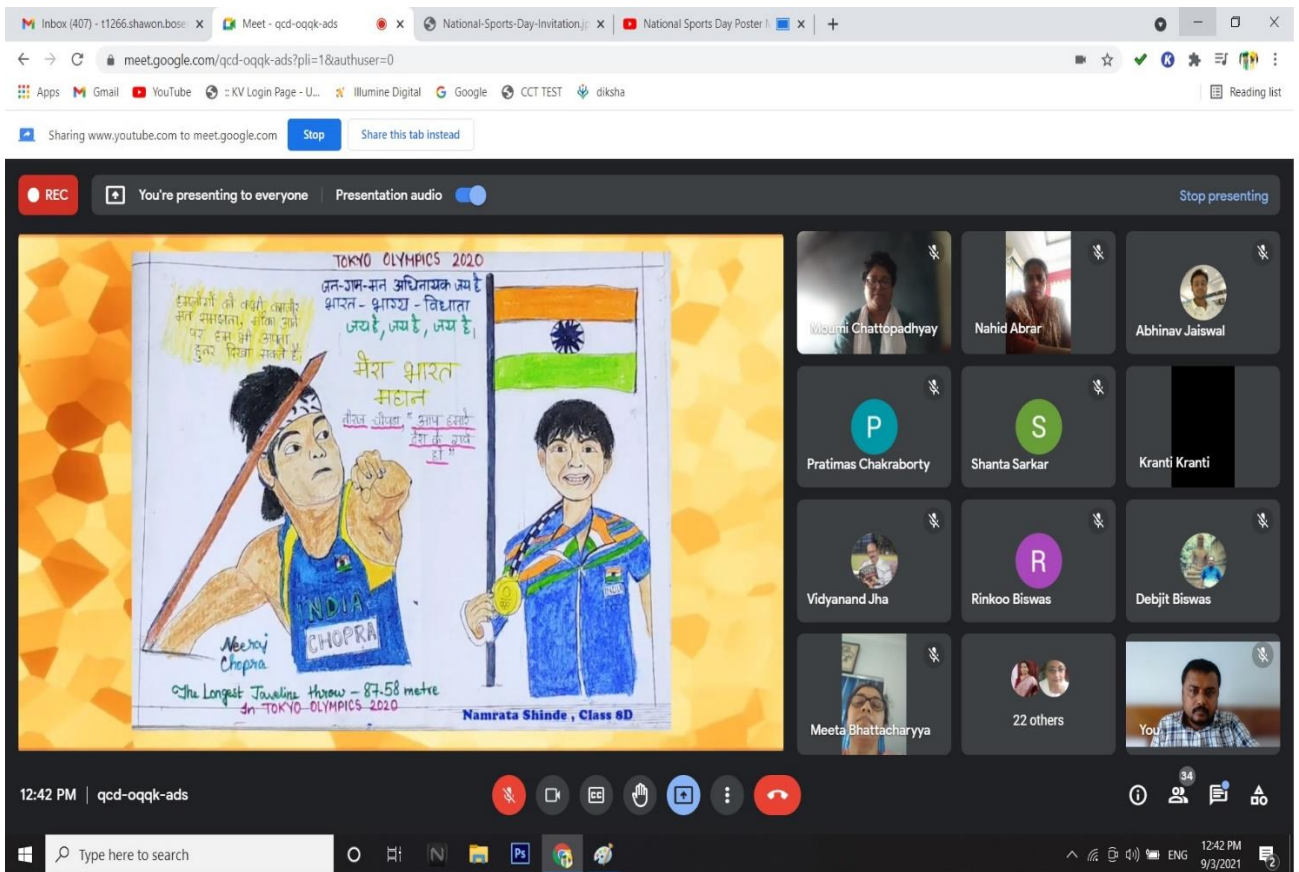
Inbox (407) - t1266.shawon.bose
Meet - qcd-oqqk-ads
National-Sports-Day-Invitation.jp
National Sports Day Poster
meet.google.com/qcd-oqqk-ads?pli=1&authuser=0
Apps Gmail YouTube :: KV Login Page - U... Illumine Digital Google CCT TEST diksha
Reading list
Sharing www.youtube.com to meet.google.com Stop Share this tab instead
REC You're presenting to everyone Presentation audio Stop presenting

TOKYO OLYMPICS 2020
जन-गण-मन अधिनायक जय हे
भारत - भाग्य - विधाता
जय हे, जय हे, जय हे।
हम लोगों को कभी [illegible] मत समझना, मौका आने पर हम भी अपना हुनर दिखा सकते हैं।
मेरा भारत महान
नीरज चोपड़ा "आप हमारे देश के गर्व हो"
INDIA
CHOPRA
Neeraj Chopra
The Longest Javelin throw - 87.58 metre In TOKYO OLYMPICS 2020
Namrata Shinde, Class 8D

Moumi Chattopadhyay
Nahid Abrar
Abhinav Jaiswal
P
Pratimas Chakraborty
S
Shanta Sarkar
Kranti Kranti
Vidyanand Jha
R
Rinkoo Biswas
Debjit Biswas
Meeta Bhattacharyya
22 others
You
12:42 PM | qcd-oqqk-ads
34
Type here to search
ENG 12:42 PM 9/3/2021